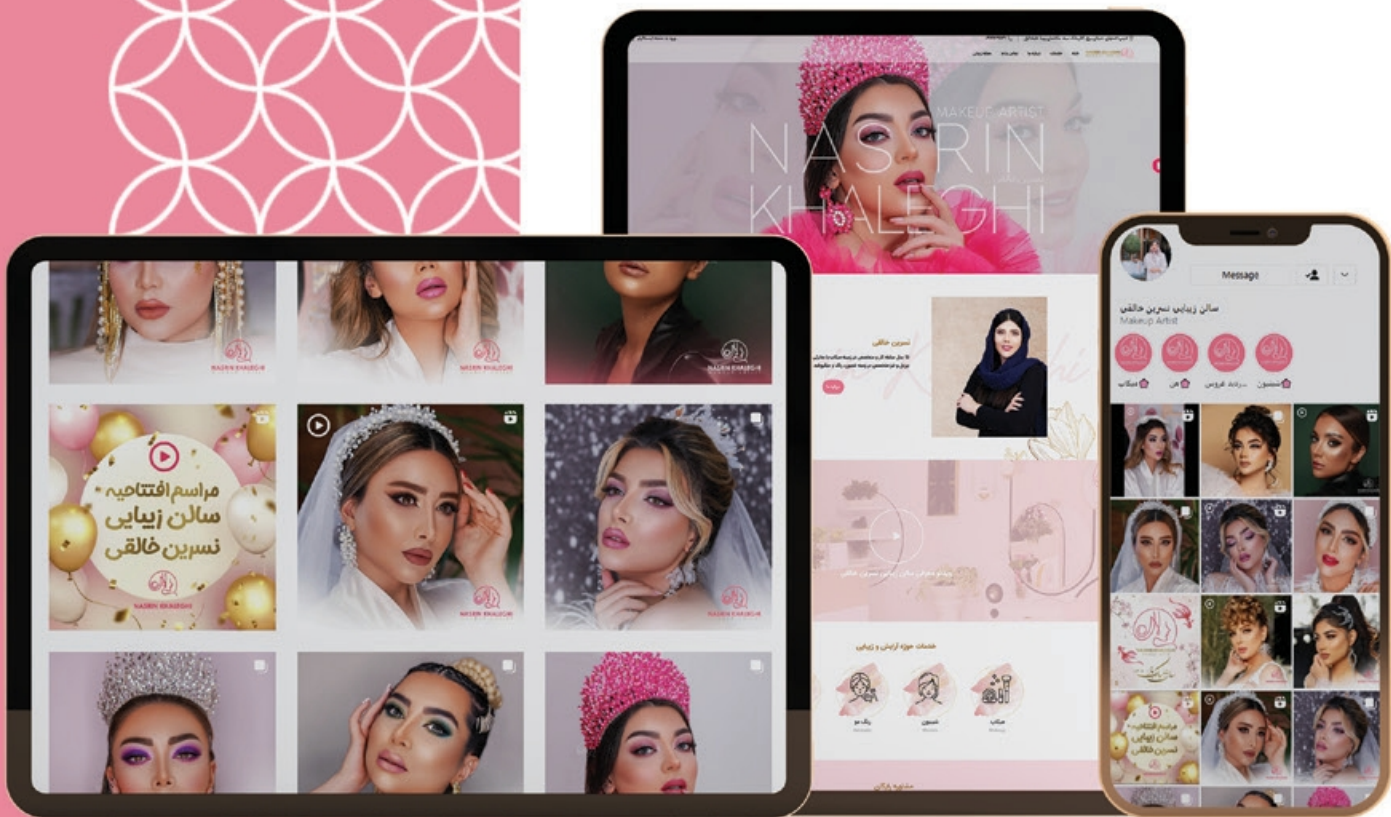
MAKEUP ARTIST
NASRIN KHALEGHI

نسرین خالقی

خدمات حوزه آرایش و زیبایی

رنگ مو
شنیون
میکاپ

NASRIN KHALEGHI

مراسم افتتاحیه
سالن زیبایی
نسرین خالقی

NASRIN KHALEGHI

Message

سالن زیبایی نسرین خالقی
Makeup Artist

میکاپ
مو
رزرو عروس
شنیون